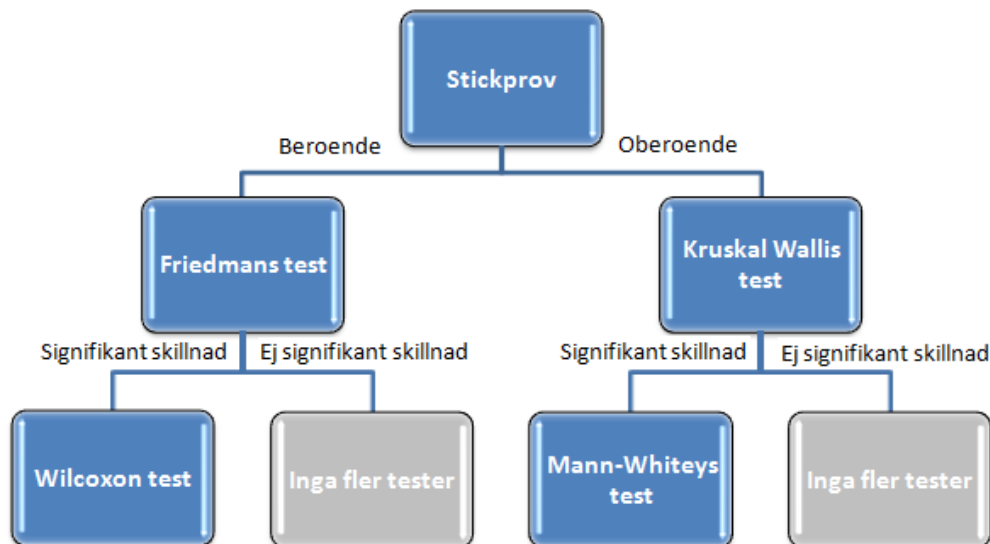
Stickprov

Beroende

Oberoende

Friedmans test

Kruskal Wallis test

Signifikant skillnad

Ej signifikant skillnad

Signifikant skillnad

Ej signifikant skillnad

Wilcoxon test

Inga fler tester

Mann-Whiteys test

Inga fler tester